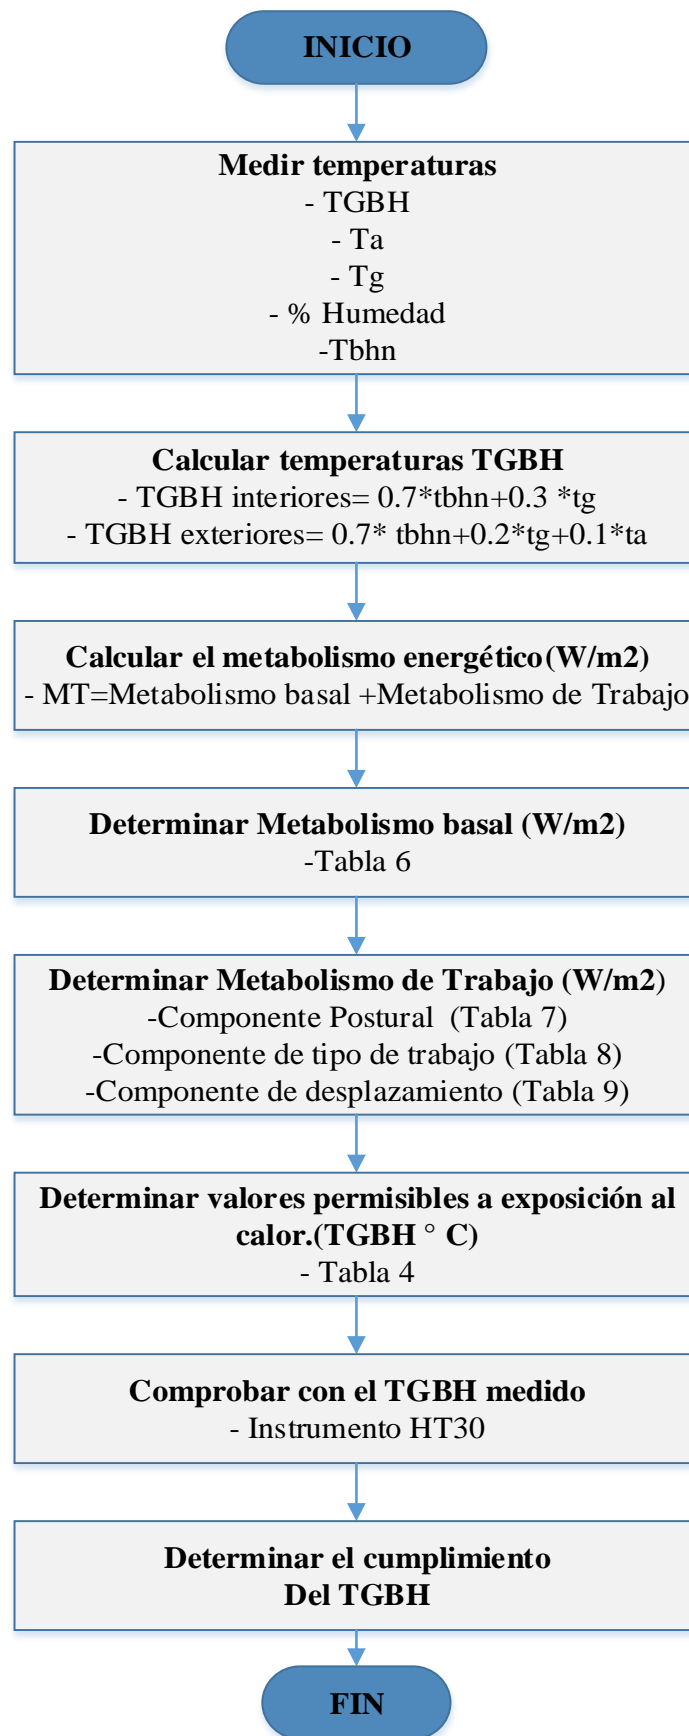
INICIO

Medir temperaturas
- TGBH
- Ta
- Tg
- % Humedad
-Tbhn

Calcular temperaturas TGBH
- TGBH interiores= 0.7*tbhn+0.3 *tg
- TGBH exteriores= 0.7* tbhn+0.2*tg+0.1*ta

Calcular el metabolismo energético(W/m2)
- MT=Metabolismo basal +Metabolismo de Trabajo

Determinar Metabolismo basal (W/m2)
-Tabla 6

Determinar Metabolismo de Trabajo (W/m2)
-Componente Postural (Tabla 7)
-Componente de tipo de trabajo (Tabla 8)
-Componente de desplazamiento (Tabla 9)

Determinar valores permisibles a exposición al calor.(TGBH ° C)
- Tabla 4

Comprobar con el TGBH medido
- Instrumento HT30

Determinar el cumplimiento
Del TGBH

FIN